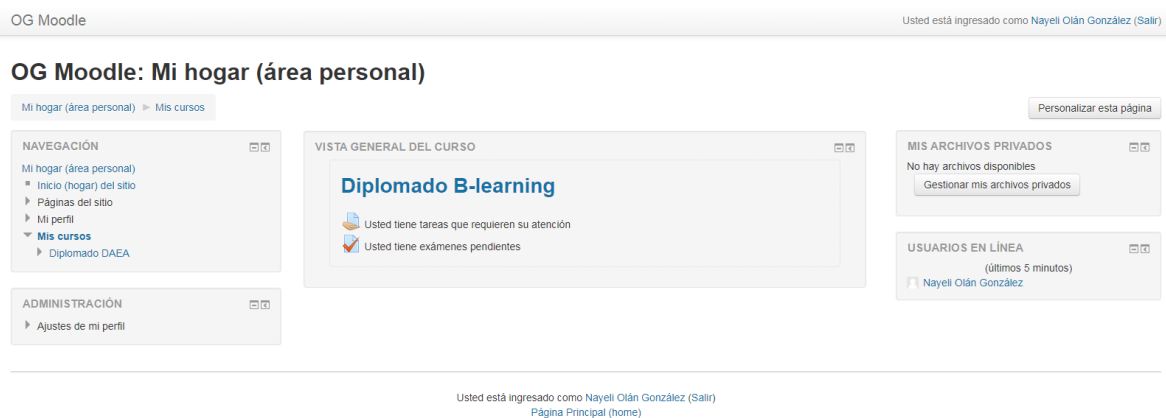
OG Moodle

Usted está ingresado como Nayeli Olán González (Salir)

OG Moodle: Mi hogar (área personal)

Mi hogar (área personal) ► Mis cursos

Personalizar esta página

NAVEGACIÓN

Mi hogar (área personal)
Inicio (hogar) del sitio
Páginas del sitio
Mi perfil
Mis cursos
Diplomado DAEA

ADMINISTRACIÓN

Ajustes de mi perfil

VISTA GENERAL DEL CURSO

Diplomado B-learning

Usted tiene tareas que requieren su atención

Usted tiene exámenes pendientes

MIS ARCHIVOS PRIVADOS

No hay archivos disponibles

Gestionar mis archivos privados

USUARIOS EN LÍNEA

(últimos 5 minutos)

Nayeli Olán González

Usted está ingresado como Nayeli Olán González (Salir)
Página Principal (home)